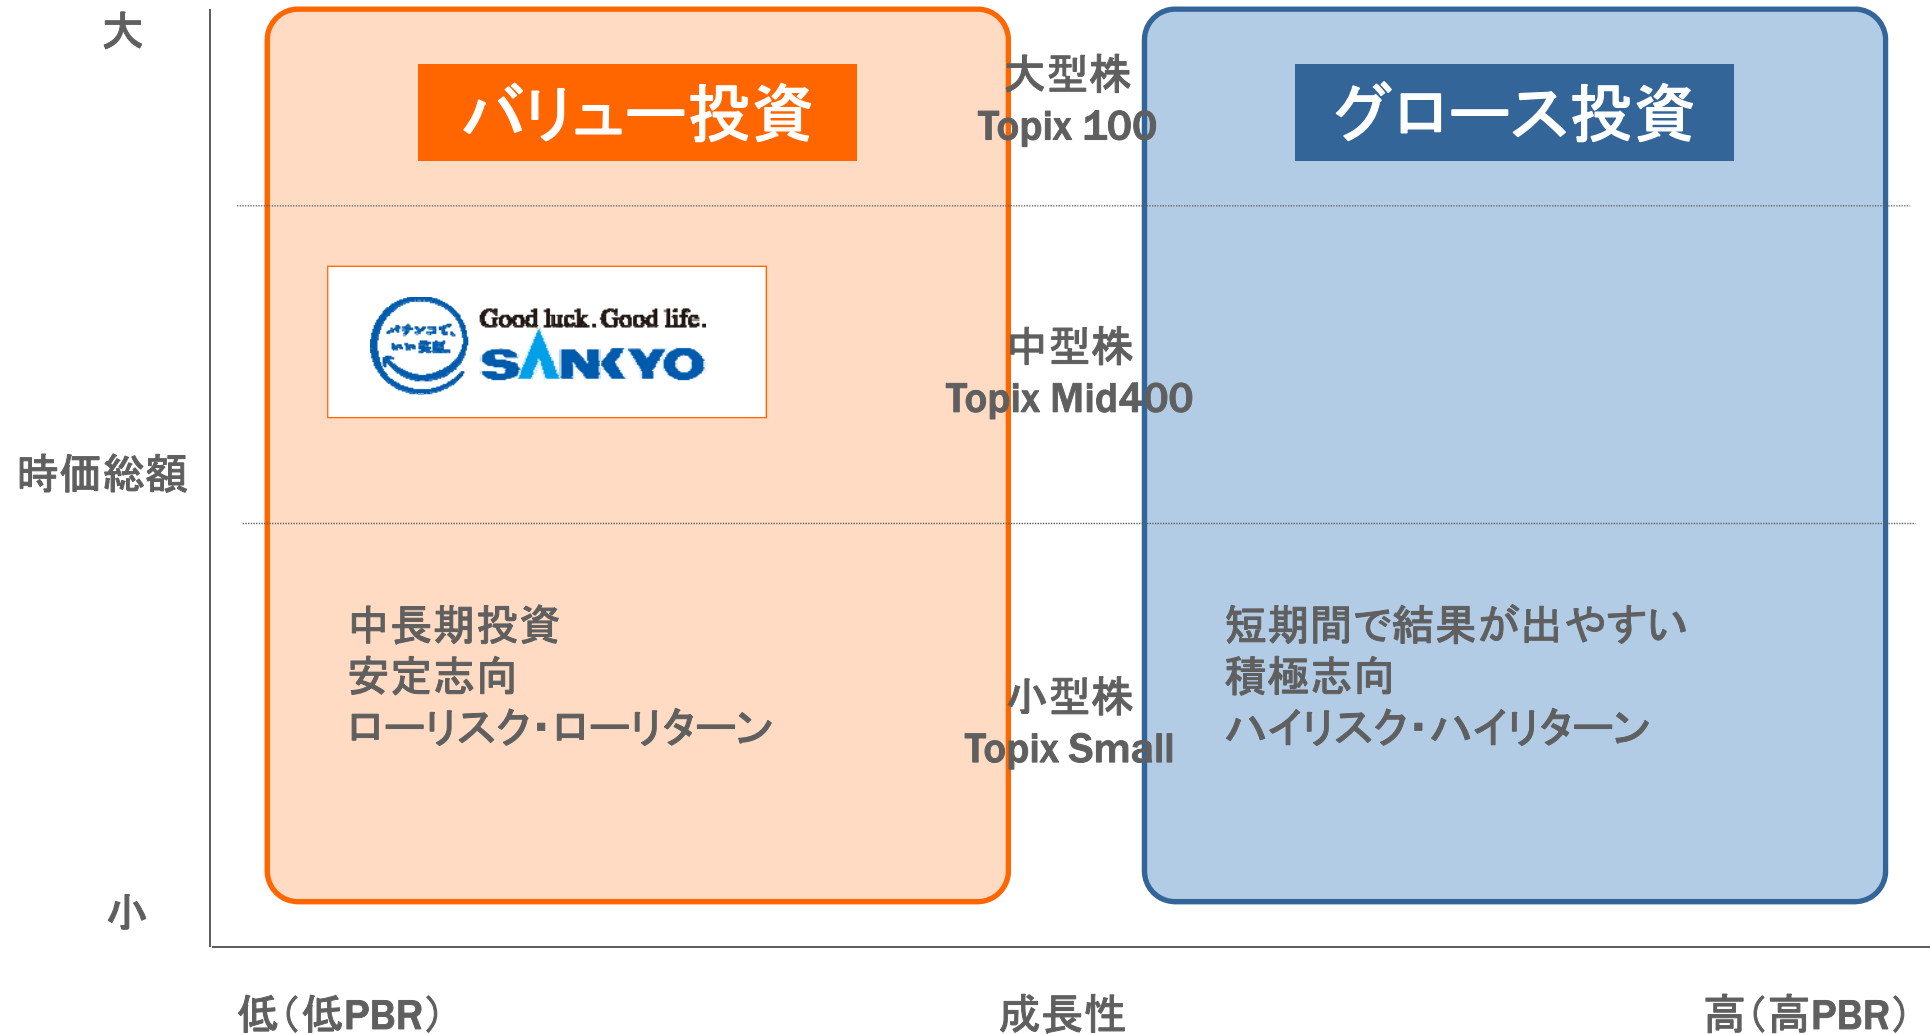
大

バリュー投資

大型株
Topix 100

グロース投資

パチンコで、いい笑顔。
Good luck. Good life.
SANKYO

中型株
Topix Mid400

時価総額

中長期投資
安定志向
ローリスク･ローリターン

小型株
Topix Small

短期間で結果が出やすい
積極志向
ハイリスク･ハイリターン

小

低（低PBR）

成長性

高（高PBR）